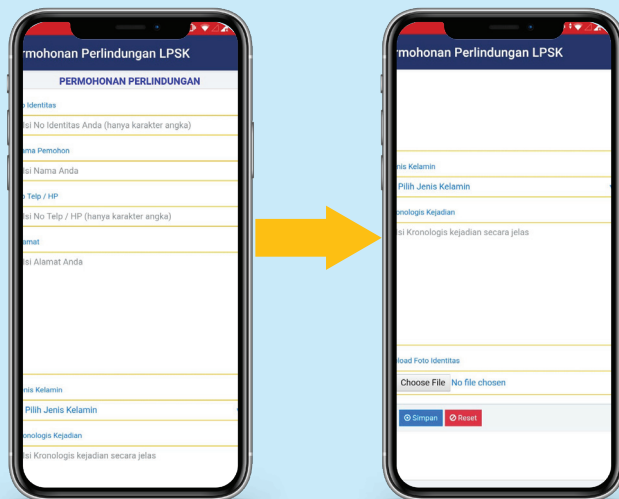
rmohonan Perlindungan LPSK

PERMOHONAN PERLINDUNGAN

o Identitas

Isi No Identitas Anda (hanya karakter angka)

ama Pemohon

Isi Nama Anda

o Telp / HP

Isi No Telp / HP (hanya karakter angka)

amat

Isi Alamat Anda

nis Kelamin

Pilih Jenis Kelamin

onologis Kejadian

Isi Kronologis kejadian secara jelas

rmohonan Perlindungan LPSK

nis Kelamin

Pilih Jenis Kelamin

onologis Kejadian

Isi Kronologis kejadian secara jelas

load Foto Identitas

Choose File No file chosen

Simpan Reset